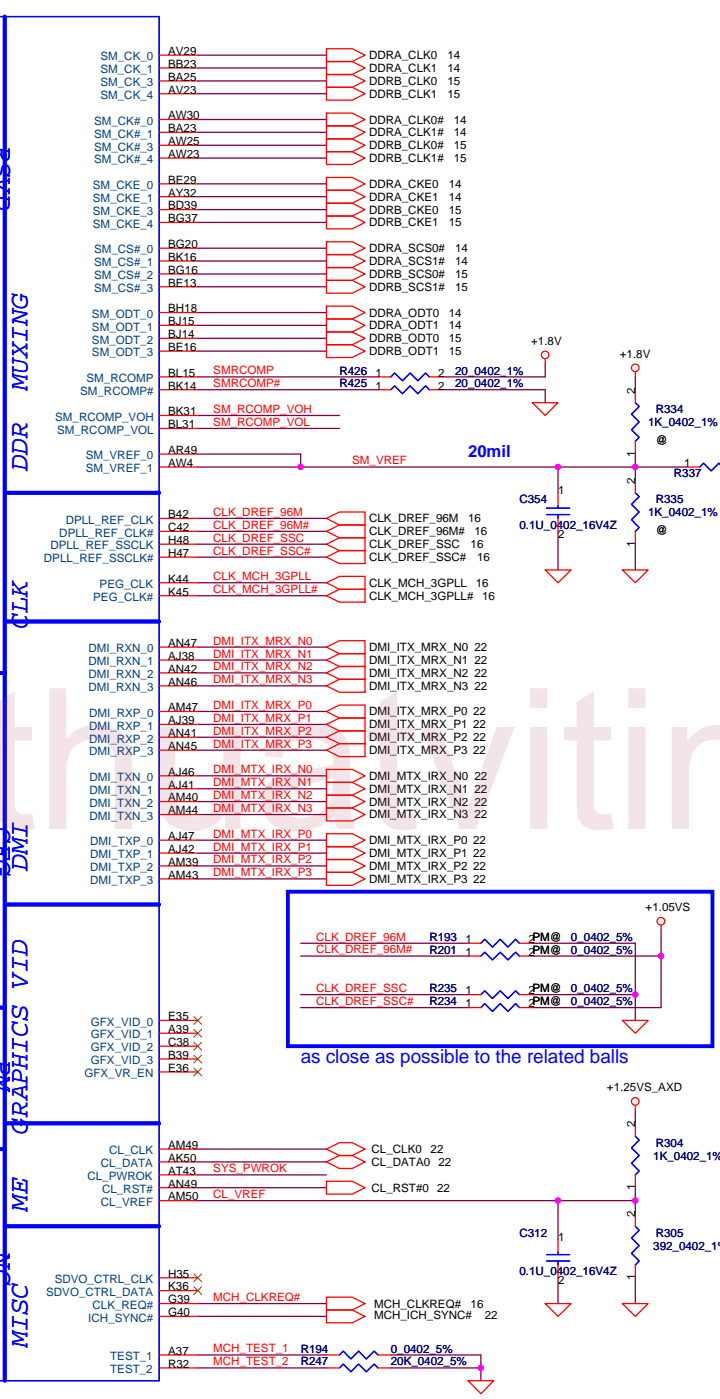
SM_CK_0 AV29 DDRA_CLK0 14
SM_CK_1 BB23 DDRA_CLK1 14
SM_CK_3 BA25 DDRB_CLK0 15
SM_CK_4 AV23 DDRB_CLK1 15

SM_CK#_0 AW30 DDRA_CLK0# 14
SM_CK#_1 BA23 DDRA_CLK1# 14
SM_CK#_3 AW25 DDRB_CLK0# 15
SM_CK#_4 AW23 DDRB_CLK1# 15

SM_CKE_0 BE29 DDRA_CKE0 14
SM_CKE_1 AY32 DDRA_CKE1 14
SM_CKE_3 BD39 DDRB_CKE0 15
SM_CKE_4 BG37 DDRB_CKE1 15

SM_CS#_0 BG20 DDRA_SCS0# 14
SM_CS#_1 BK16 DDRA_SCS1# 14
SM_CS#_2 BG16 DDRB_SCS0# 15
SM_CS#_3 BE13 DDRB_SCS1# 15

SM_ODT_0 BH18 DDRA_ODT0 14
SM_ODT_1 BJ15 DDRA_ODT1 14
SM_ODT_2 BJ14 DDRB_ODT0 15
SM_ODT_3 BE16 DDRB_ODT1 15

+1.8V
SM_RCOMP BL15 SMRCOMP R426 1 2 20_0402_1%
SM_RCOMP# BK14 SMRCOMP# R425 1 2 20_0402_1%

SM_RCOMP_VOH BK31 SM_RCOMP_VOH
SM_RCOMP_VOL BL31 SM_RCOMP_VOL

+1.8V
R334 1K_0402_1% @
SM_VREF_0 AR49
SM_VREF_1 AW4 SM_VREF 20mil
R337
C354 0.1U_0402_16V4Z
R335 1K_0402_1% @

DDR MUXING

DPLL_REF_CLK B42 CLK_DREF_96M CLK_DREF_96M 16
DPLL_REF_CLK# C42 CLK_DREF_96M# CLK_DREF_96M# 16
DPLL_REF_SSCLK H48 CLK_DREF_SSC CLK_DREF_SSC 16
DPLL_REF_SSCLK# H47 CLK_DREF_SSC# CLK_DREF_SSC# 16

PEG_CLK K44 CLK_MCH_3GPLL CLK_MCH_3GPLL 16
PEG_CLK# K45 CLK_MCH_3GPLL# CLK_MCH_3GPLL# 16

CLK

DMI_RXN_0 AN47 DMI_ITX_MRX_N0 DMI_ITX_MRX_N0 22
DMI_RXN_1 AJ38 DMI_ITX_MRX_N1 DMI_ITX_MRX_N1 22
DMI_RXN_2 AN42 DMI_ITX_MRX_N2 DMI_ITX_MRX_N2 22
DMI_RXN_3 AN46 DMI_ITX_MRX_N3 DMI_ITX_MRX_N3 22

DMI_RXP_0 AM47 DMI_ITX_MRX_P0 DMI_ITX_MRX_P0 22
DMI_RXP_1 AJ39 DMI_ITX_MRX_P1 DMI_ITX_MRX_P1 22
DMI_RXP_2 AN41 DMI_ITX_MRX_P2 DMI_ITX_MRX_P2 22
DMI_RXP_3 AN45 DMI_ITX_MRX_P3 DMI_ITX_MRX_P3 22

DMI_TXN_0 AJ46 DMI_MTX_IRX_N0 DMI_MTX_IRX_N0 22
DMI_TXN_1 AJ41 DMI_MTX_IRX_N1 DMI_MTX_IRX_N1 22
DMI_TXN_2 AM40 DMI_MTX_IRX_N2 DMI_MTX_IRX_N2 22
DMI_TXN_3 AM44 DMI_MTX_IRX_N3 DMI_MTX_IRX_N3 22

DMI_TXP_0 AJ47 DMI_MTX_IRX_P0 DMI_MTX_IRX_P0 22
DMI_TXP_1 AJ42 DMI_MTX_IRX_P1 DMI_MTX_IRX_P1 22
DMI_TXP_2 AM39 DMI_MTX_IRX_P2 DMI_MTX_IRX_P2 22
DMI_TXP_3 AM43 DMI_MTX_IRX_P3 DMI_MTX_IRX_P3 22

DMI

+1.05VS
CLK_DREF_96M R193 1 2 PM@ 0_0402_5%
CLK_DREF_96M# R201 1 2 PM@ 0_0402_5%
CLK_DREF_SSC R235 1 2 PM@ 0_0402_5%
CLK_DREF_SSC# R234 1 2 PM@ 0_0402_5%
as close as possible to the related balls

GFX_VID_0 E35
GFX_VID_1 A39
GFX_VID_2 C38
GFX_VID_3 B39
GFX_VR_EN E36

GRAPHICS VID

+1.25VS_AXD
R304 1K_0402_1%
CL_CLK AM49 CL_CLK0 22
CL_DATA AK50 CL_DATA0 22
CL_PWROK AT43 SYS_PWROK
CL_RST# AN49 CL_RST#0 22
CL_VREF AM50 CL_VREF
C312 0.1U_0402_16V4Z
R305 392_0402_1%

ME

SDVO_CTRL_CLK H35
SDVO_CTRL_DATA K36
CLK_REQ# G39 MCH_CLKREQ# MCH_CLKREQ# 16
ICH_SYNC# G40 MCH_ICH_SYNC# 22

TEST_1 A37 MCH_TEST_1 R194 0_0402_5%
TEST_2 R32 MCH_TEST_2 R247 20K_0402_5%

MISC